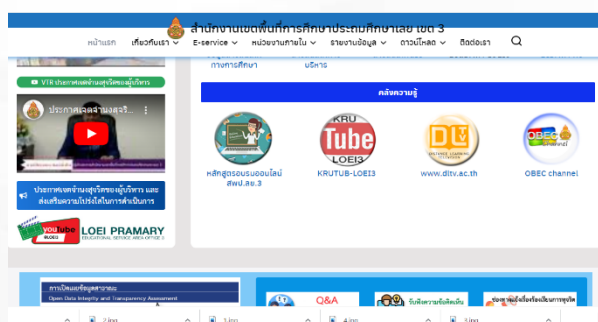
สำนักงานเขตพื้นที่การศึกษาประถมศึกษาเลย เขต 3

หน้าแรก เกี่ยวกับเรา E-service หน่วยงานภายใน รายงานข้อมูล ดาวน์โหลด ติดต่อเรา

VTR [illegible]

ประกาศเจตจำนงสุจริต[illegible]

ประกาศเจตจำนงสุจริตของผู้บริหาร และส่งเสริมความโปร่งใสในการดำเนินการ

youtube LOEI3 LOEI PRAMARY EDUCATIONAL SERVICE AREA OFFICE 3

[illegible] การศึกษา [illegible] บริการ

คลังความรู้

หลักสูตรอบรมออนไลน์ สพป.ลย.3

KRU Tube LOEI3

KRUTUB-LOEI3

DLTV

www.dltv.ac.th

OBEC channel

OBEC channel

การเปิดเผยข้อมูลสาธารณะ Open Data Integrity and Transparency Assessment

Q&A

รับฟังความคิดเห็น

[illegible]

2.jpg 3.jpg 4.jpg 1.jpg